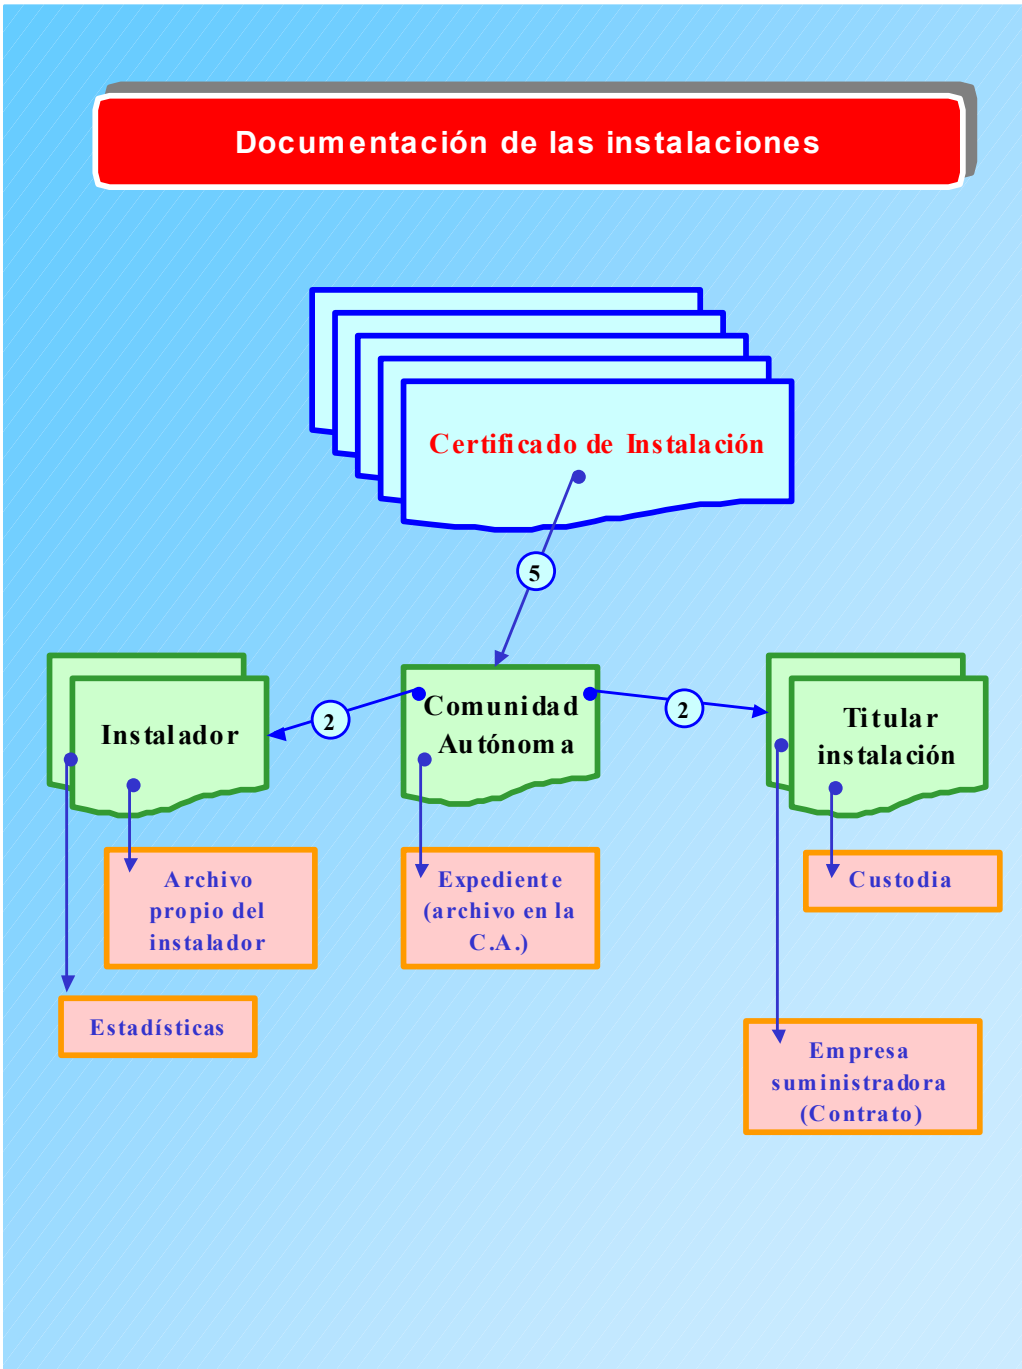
Documentación de las instalaciones

Certificado de Instalación

5

Instalador

2

Comunidad Autónoma

2

Titular instalación

Archivo propio del instalador

Expediente (archivo en la C.A.)

Custodia

Estadísticas

Empresa suministradora (Contrato)